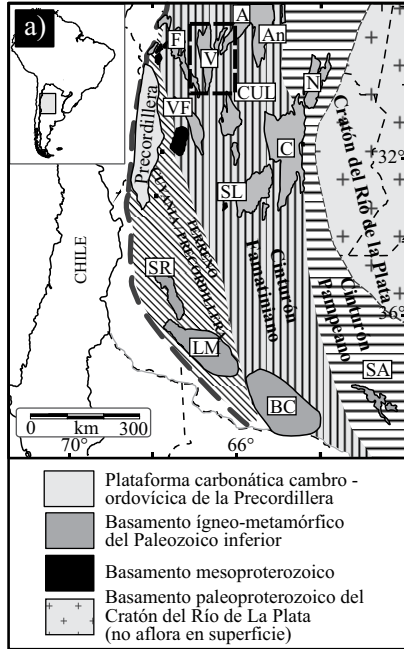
a)

A

F

V

An

CUL

N

VF

Precordillera

C

Cratón del Río de la Plata

32°

SL

Cinturón Famatiniano

TERRENO PRECORDILLERA

CHILE

SR

Cinturón Pampeano

36°

LM

SA

BC

0 km 300

70°

66°

Plataforma carbonática cambro - ordovícica de la Precordillera

Basamento ígneo-metamórfico del Paleozoico inferior

Basamento mesoproterozoico

Basamento paleoproterozoico del Cratón del Río de La Plata (no aflora en superficie)